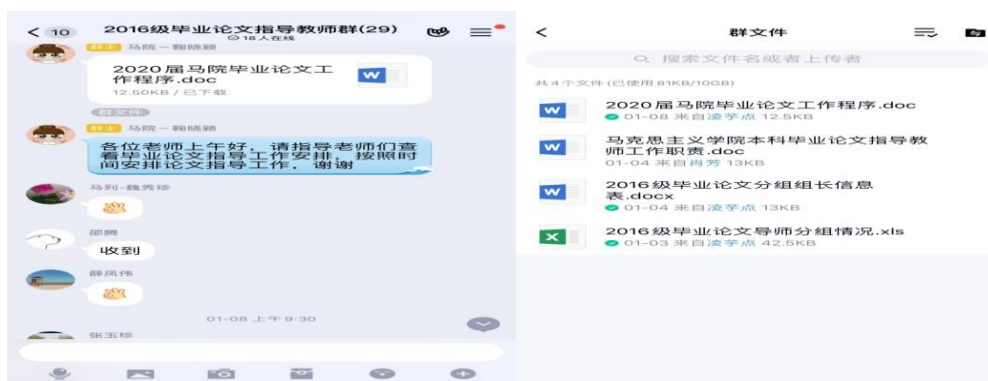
< 10 2016级毕业论文指导教师群(29)
18人在线

群主 马院－鞠晓颖
2020届马院毕业论文工作程序.doc
12.50KB / 已下载
W

群文件

群主 马院－鞠晓颖
各位老师上午好，请指导老师们查看毕业论文指导工作安排，按照时间安排论文指导工作，谢谢

马列-魏秀珍

邵腾
收到

薛凤伟

01-08 上午 9:30

张玉珍

<
群文件
搜索文件名或者上传者

共 4 个文件 (已使用 81KB/10GB)

W
2020届马院毕业论文工作程序.doc
01-08 来自凌芋点 12.5KB

W
马克思主义学院本科毕业论文指导教师工作职责.doc
01-04 来自冉芳 13KB

W
2016级毕业论文分组组长信息表.docx
01-04 来自凌芋点 13KB

X
2016级毕业论文导师分组情况.xls
01-03 来自凌芋点 42.5KB